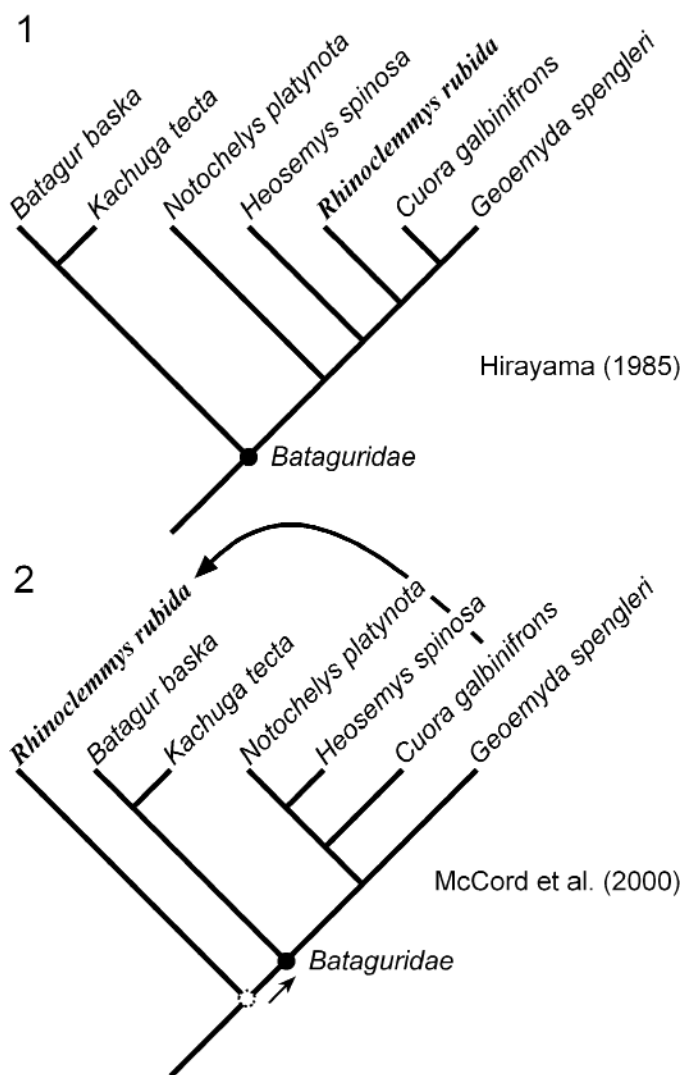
1

Batagur baska
Kachuga tecta
Notochelys platynota
Heosemys spinosa
Rhinoclemmys rubida
Cuora galbinifrons
Geoemyda spengleri

Hirayama (1985)

Bataguridae

2

Rhinoclemmys rubida
Batagur baska
Kachuga tecta
Notochelys platynota
Heosemys spinosa
Cuora galbinifrons
Geoemyda spengleri

McCord et al. (2000)

Bataguridae